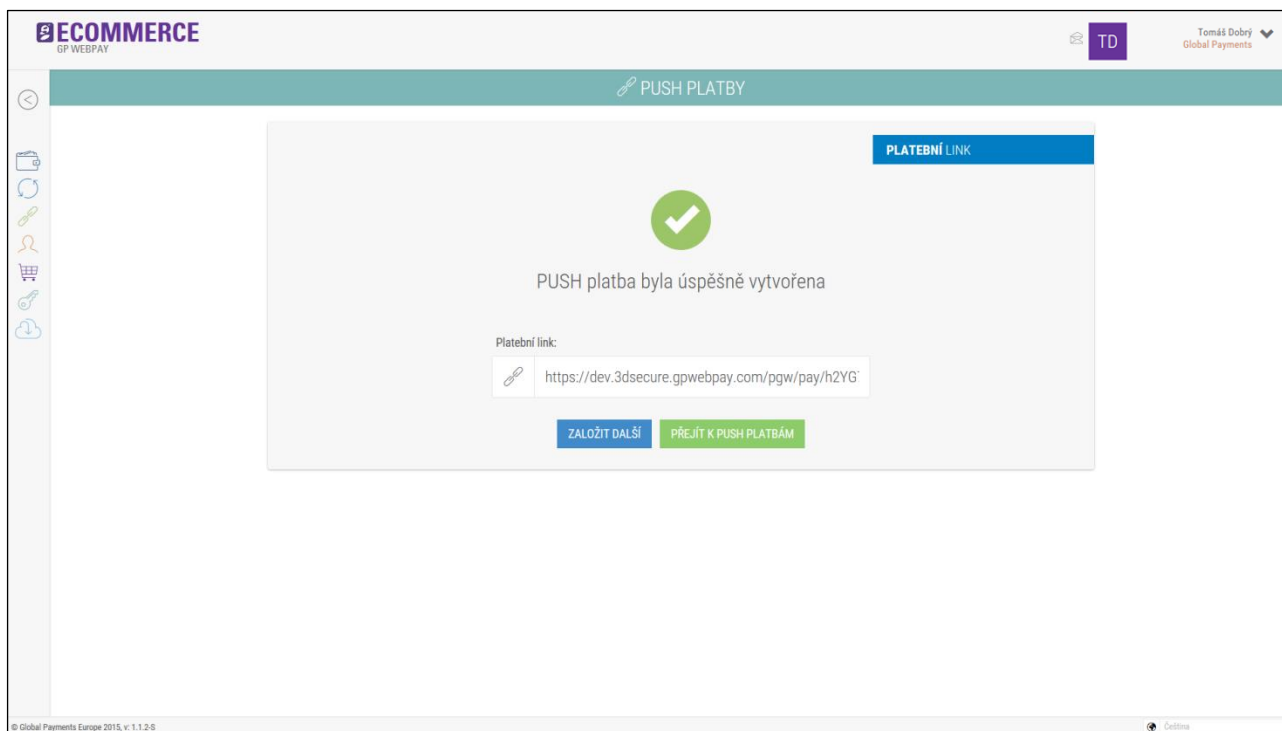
ECOMMERCE
GP WEBPAY

TD
Tomáš Dobrý
Global Payments

PUSH PLATBY

PLATEBNÍ LINK

PUSH platba byla úspěšně vytvořena

Platební link:

https://dev.3dsecure.gpwebpay.com/pgw/pay/h2YG

ZALOŽIT DALŠÍ
PŘEJÍT K PUSH PLATBÁM

© Global Payments Europe 2015, v: 1.1.2-S

Čeština